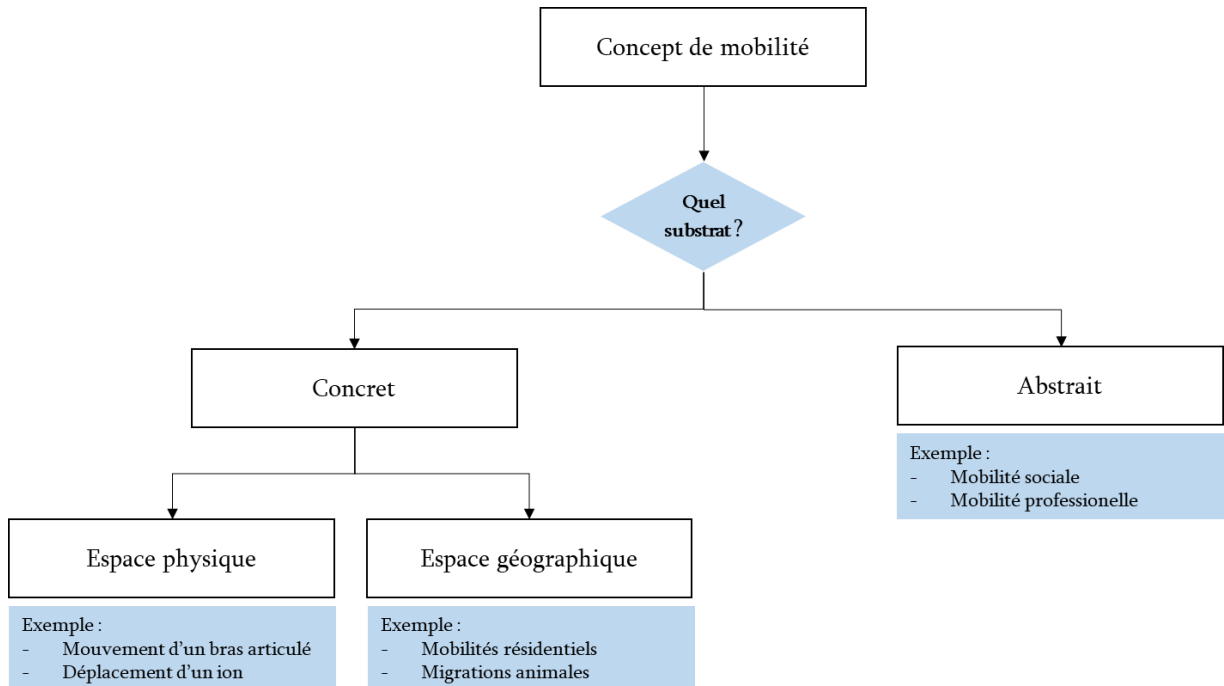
Concept de mobilité

Quel substrat ?

Concret

Abstrait

Exemple :
- Mobilité sociale
- Mobilité professionelle

Espace physique

Espace géographique

Exemple :
- Mouvement d'un bras articulé
- Déplacement d'un ion

Exemple :
- Mobilités résidentiels
- Migrations animales